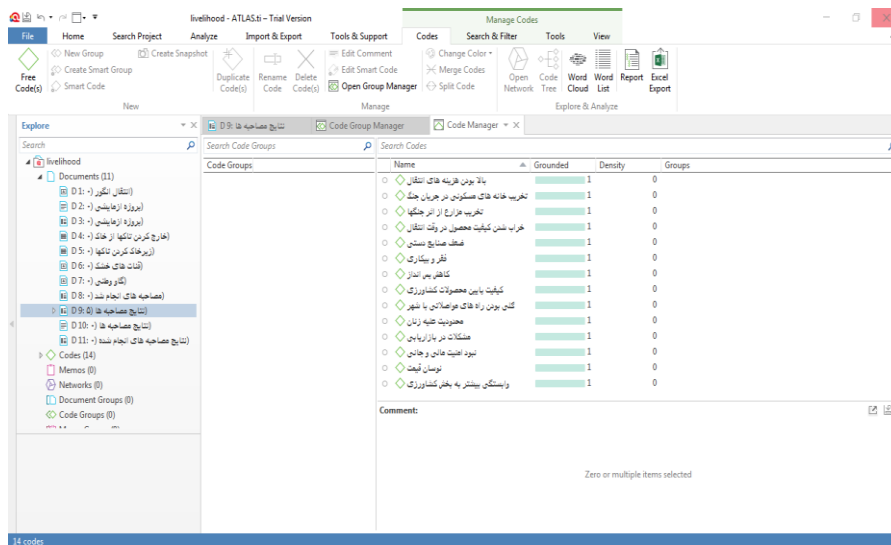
livelihood - ATLAS.ti - Trial Version

Manage Codes

File Home Search Project Analyze Import & Export Tools & Support Codes Search & Filter Tools View

Free Code(s)
New Group
Create Smart Group
Smart Code
Create Snapshot
New

Duplicate Code(s)
Rename Code
Delete Code(s)
Edit Comment
Edit Smart Code
Open Group Manager
Change Color
Merge Codes
Split Code
Manage

Open Network
Code Tree
Word Cloud
Word List
Report
Excel Export
Explore & Analyze

Explore

Search

livelihood
Documents (11)
D 1: (انتقال انگور -)
D 2: (پروژه ازمایشی -)
D 3: (پروژه ازمایشی -)
D 4: (خارج کردن تانکها از خاک -)
D 5: (زیرخاک کردن تانکها -)
D 6: (قنات های خشک -)
D 7: (انگاره وطنی -)
D 8: (مصاحبه های انجام شد -)
D 9: 0) (نتایج مصاحبه ها)
D 10: (نتایج مصاحبه ها -)
D 11: (نتایج مصاحبه های انجام شده -)
Codes (14)
Memos (0)
Networks (0)
Document Groups (0)
Code Groups (0)

D 9: نتایج مصاحبه ها
Code Group Manager
Code Manager

Search Code Groups
Code Groups

Search Codes

| Name | Grounded | Density | Groups |
|---|---|---|---|
| بالا بودن هزینه های انتقال | 1 | 0 | |
| تخریب خانه های مسکونی در جریان جنگ | 1 | 0 | |
| تخریب مزارع از اثر جنگها | 1 | 0 | |
| خراب شدن کیفیت محصول در وقت انتقال | 1 | 0 | |
| ضعف صنایع دستی | 1 | 0 | |
| فقر و بیکاری | 1 | 0 | |
| کاهش پس انداز | 1 | 0 | |
| کیفیت پایین محصولات کشاورزی | 1 | 0 | |
| گذی بودن راه های مواصلاتی با شهر | 1 | 0 | |
| محدودیت علیه زنان | 1 | 0 | |
| مشکلات در بازاریابی | 1 | 0 | |
| نبود امنیت مالی و جانی | 1 | 0 | |
| نوسان قیمت | 1 | 0 | |
| وابستگی بیشتر به بخش کشاورزی | 1 | 0 | |

Comment:

Zero or multiple items selected

14 codes